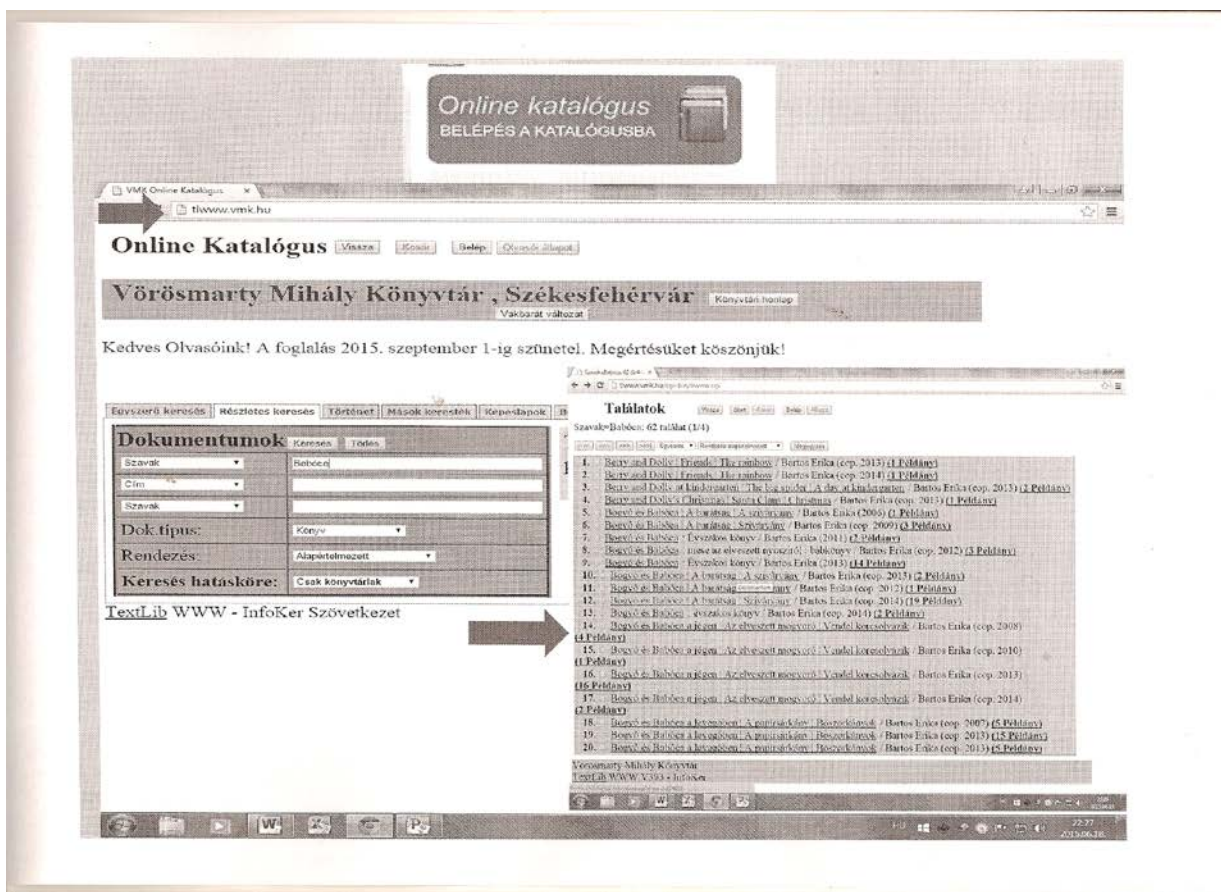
Online katalógus
BELÉPÉS A KATALÓGUSBA

VMK Online Katalógus ×
tlwww.vmk.hu

Online Katalógus Vissza Kosár Belép Olvasói állapot

Vörösmarty Mihály Könyvtár , Székesfehérvár Könyvtári honlap
Vakbarát változat

Kedves Olvasóink! A foglalás 2015. szeptember 1-ig szünetel. Megértésüket köszönjük!

Egyszerű keresés Részletes keresés Történet Mások kerestek Képeslapok

Dokumentumok Keresés Törlés
Szavak Bobócn
Cím
Szavak
Dok.típus: Könyv
Rendezés: Alapértelmezett
Keresés hatásköre: Csak könyvtárak

TextLib WWW - InfoKer Szövetkezet

Találatok
Szavak=Babócn: 62 találat (1/4)

1. Berry and Dolly : Friends : The rainbow / Bartos Erika (cop. 2013) (1 Példány)
2. Berry and Dolly : Friends : The rainbow / Bartos Erika (cop. 2014) (1 Példány)
3. Berry and Dolly at kindergarten : The big spider ; A day at kindergarten / Bartos Erika (cop. 2013) (2 Példány)
4. Berry and Dolly's Christmas : Santa Claus ; Christmas / Bartos Erika (cop. 2013) (1 Példány)
5. Bogyó és Babóca : A barátság ; A szivárvány / Bartos Erika (2006) (1 Példány)
6. Bogyó és Babóca : A barátság ; Szivárvány / Bartos Erika (cop. 2009) (3 Példány)
7. Bogyó és Babóca : Évszakos könyv / Bartos Erika (2011) (2 Példány)
8. Bogyó és Babóca : mese az elveszett gyuszóról : babókönyv / Bartos Erika (cop. 2012) (3 Példány)
9. Bogyó és Babóca : Évszakos könyv / Bartos Erika (2013) (14 Példány)
10. Bogyó és Babóca : A barátság ; A szivárvány / Bartos Erika (cop. 2013) (2 Példány)
11. Bogyó és Babóca : A barátság ; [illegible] / Bartos Erika (cop. 2012) (1 Példány)
12. Bogyó és Babóca : A barátság ; Szivárvány / Bartos Erika (cop. 2014) (19 Példány)
13. Bogyó és Babóca : évszakos könyv / Bartos Erika (cop. 2014) (2 Példány)
14. Bogyó és Babóca a jégen : Az elveszett mogyoró ; Vendel kecsolvazik / Bartos Erika (cop. 2008) (4 Példány)
15. Bogyó és Babóca a jégen : Az elveszett mogyoró ; Vendel kecsolvazik / Bartos Erika (cop. 2010) (1 Példány)
16. Bogyó és Babóca a jégen : Az elveszett mogyoró ; Vendel kecsolvazik / Bartos Erika (cop. 2013) (16 Példány)
17. Bogyó és Babóca a jégen : Az elveszett mogyoró ; Vendel kecsolvazik / Bartos Erika (cop. 2014) (2 Példány)
18. Bogyó és Babóca a levegőben : A papírsárkány ; Beszerkányok / Bartos Erika (cop. 2007) (5 Példány)
19. Bogyó és Babóca a levegőben : A papírsárkány ; Beszerkányok / Bartos Erika (cop. 2013) (15 Példány)
20. Bogyó és Babóca a levegőben : A papírsárkány ; Beszerkányok / Bartos Erika (cop. 2013) (5 Példány)

Vörösmarty Mihály Könyvtár
TextLib WWW V393 - InfoKer

22:27
2015.06.28.